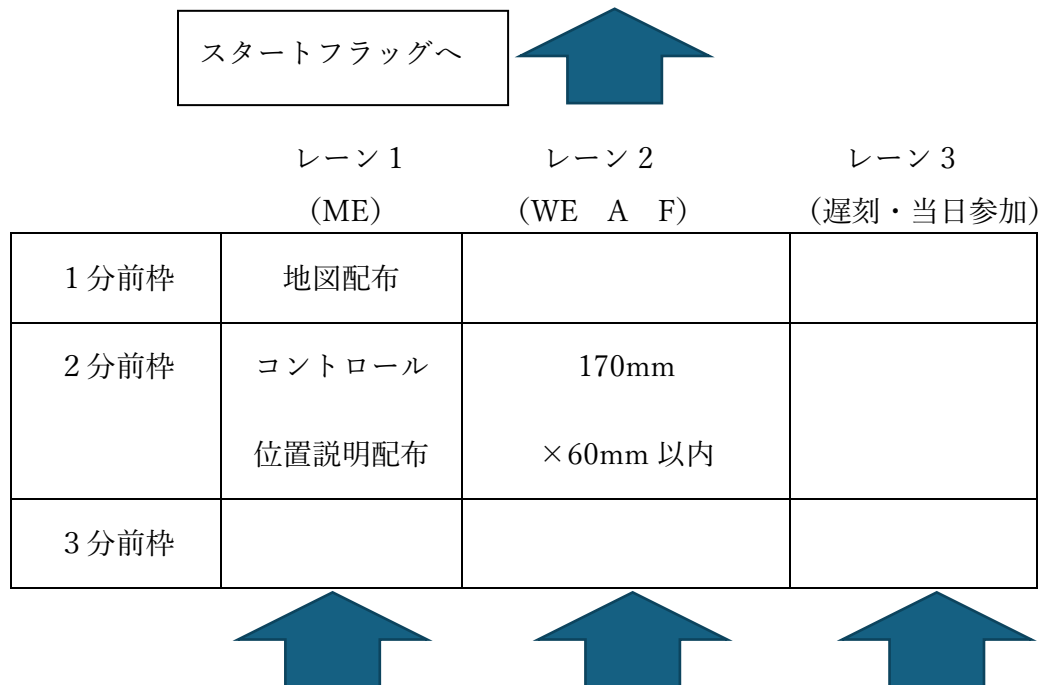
スタートフラッグへ

|  | レーン１（ME） | レーン２（WE　A　F） | レーン３（遅刻・当日参加） |
|---|---|---|---|
| １分前枠 | 地図配布 |  |  |
| ２分前枠 | コントロール位置説明配布 | 170mm ×60mm 以内 |  |
| ３分前枠 |  |  |  |